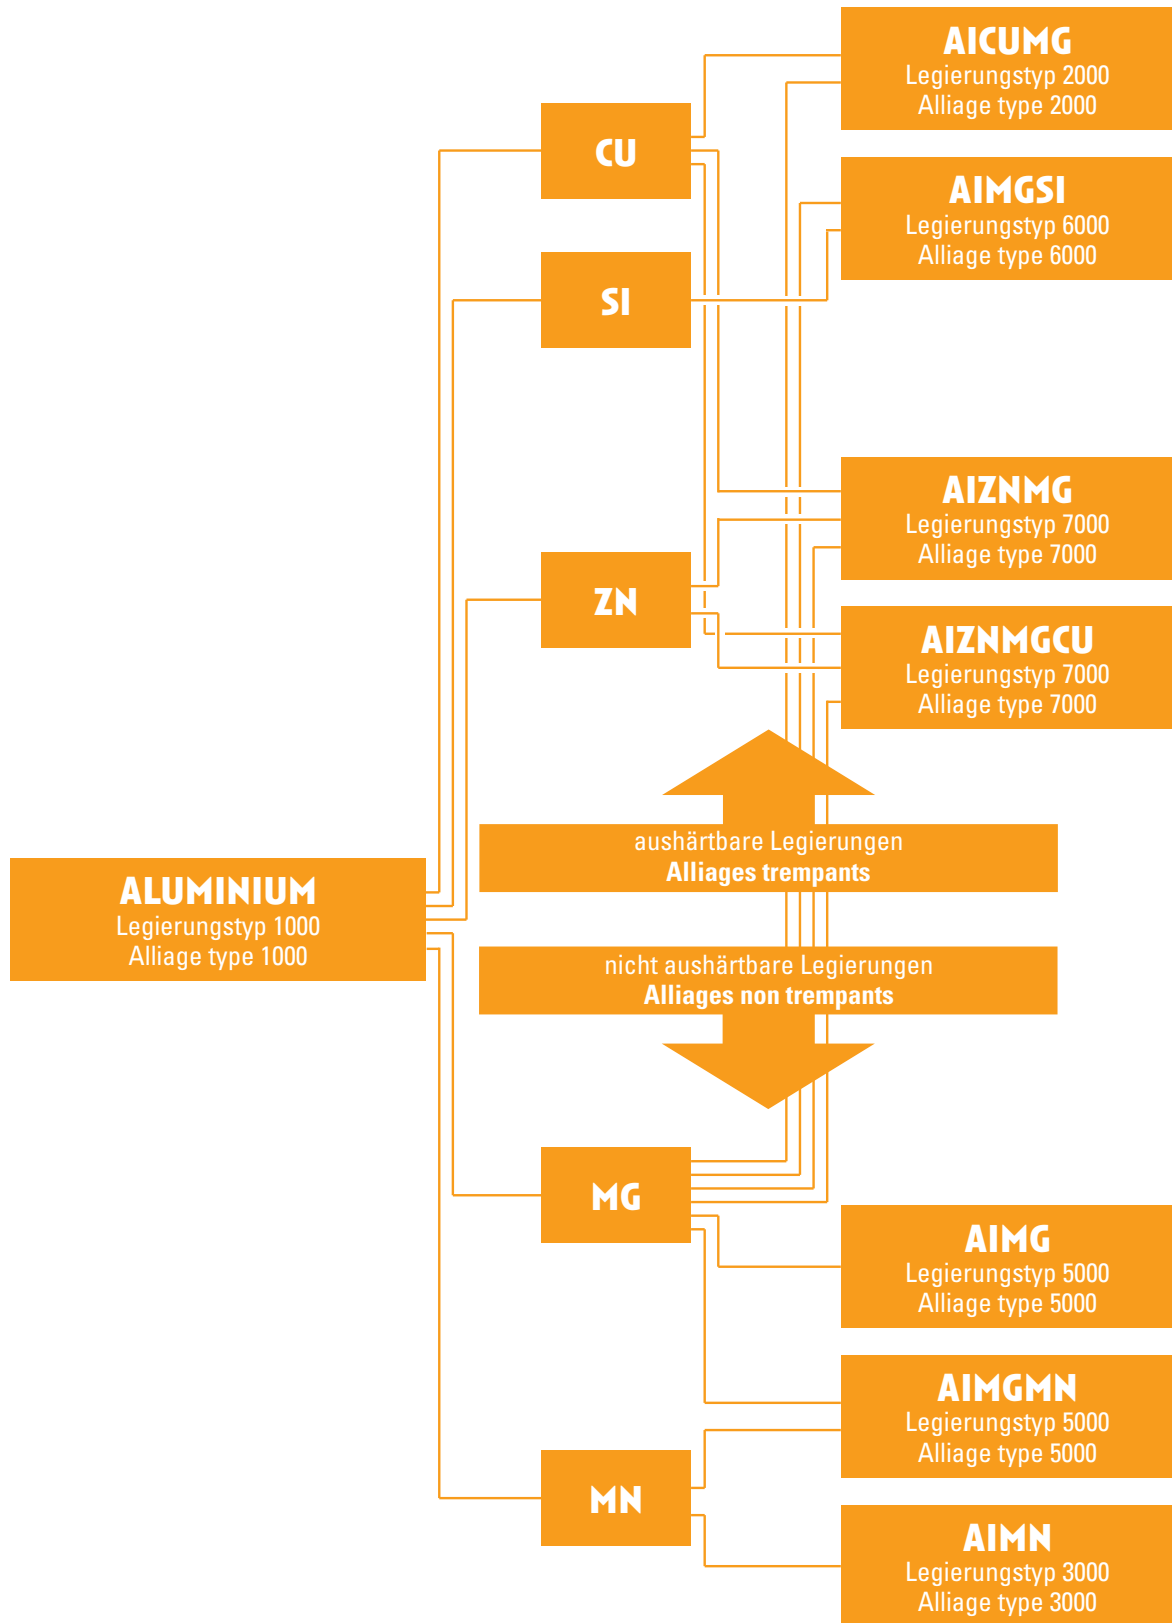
AICUMG
Legierungstyp 2000
Alliage type 2000

CU

AIMGSI
Legierungstyp 6000
Alliage type 6000

SI

AIZNMG
Legierungstyp 7000
Alliage type 7000

ZN

AIZNMGCU
Legierungstyp 7000
Alliage type 7000

aushärtbare Legierungen
Alliages trempants

ALUMINIUM
Legierungstyp 1000
Alliage type 1000

nicht aushärtbare Legierungen
Alliages non trempants

MG

AIMG
Legierungstyp 5000
Alliage type 5000

AIMGMN
Legierungstyp 5000
Alliage type 5000

MN

AIMN
Legierungstyp 3000
Alliage type 3000